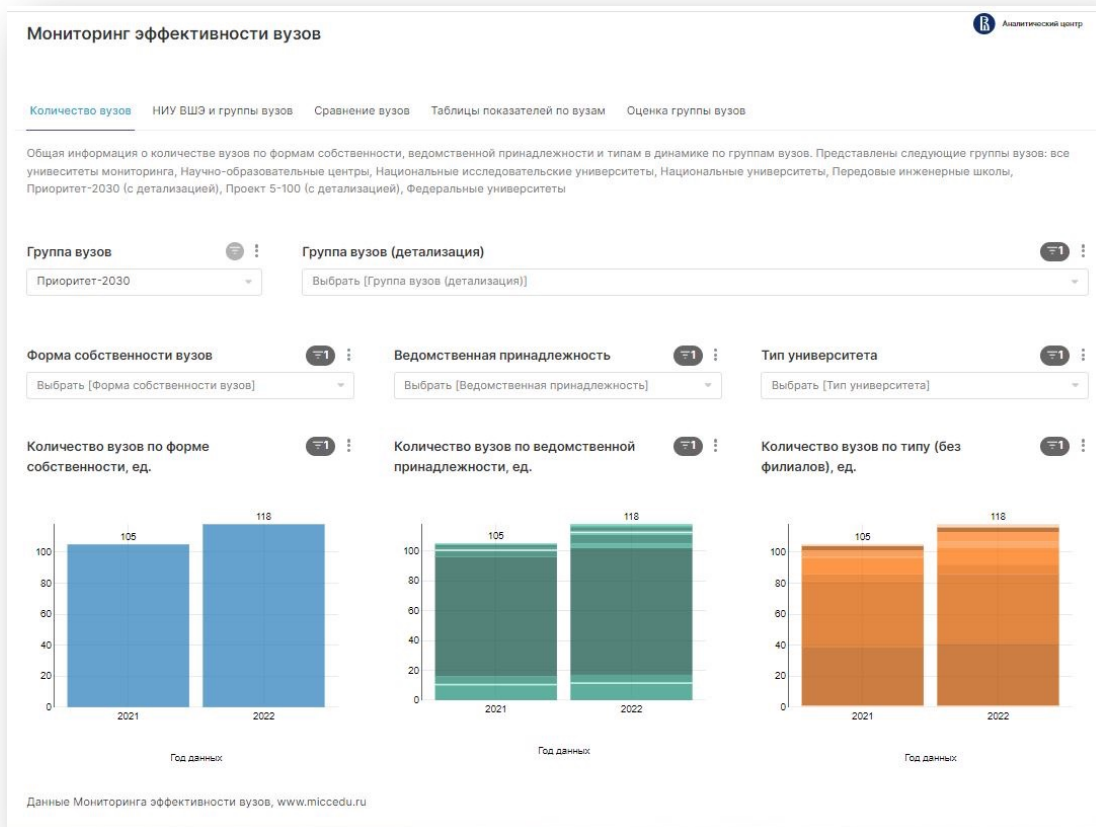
Мониторинг эффективности вузов

Аналитический центр

Количество вузов НИУ ВШЭ и группы вузов Сравнение вузов Таблицы показателей по вузам Оценка группы вузов

Общая информация о количестве вузов по формам собственности, ведомственной принадлежности и типам в динамике по группам вузов. Представлены следующие группы вузов: все униевситеты мониторинга, Научно-образовательные центры, Национальные исследовательские университеты, Национальные университеты, Передовые инженерные школы, Приоритет-2030 (с детализацией), Проект 5-100 (с детализацией), Федеральные университеты

Группа вузов
Приоритет-2030

Группа вузов (детализация) 1
Выбрать [Группа вузов (детализация)]

Форма собственности вузов 1
Выбрать [Форма собственности вузов]

Ведомственная принадлежность 1
Выбрать [Ведомственная принадлежность]

Тип университета 1
Выбрать [Тип университета]

Количество вузов по форме собственности, ед. 1

105
118
100
80
60
40
20
0
2021
2022
Год данных

Количество вузов по ведомственной принадлежности, ед. 1

105
118
100
80
60
40
20
0
2021
2022
Год данных

Количество вузов по типу (без филиалов), ед. 1

105
118
100
80
60
40
20
0
2021
2022
Год данных

Данные Мониторинга эффективности вузов, www.miccedu.ru